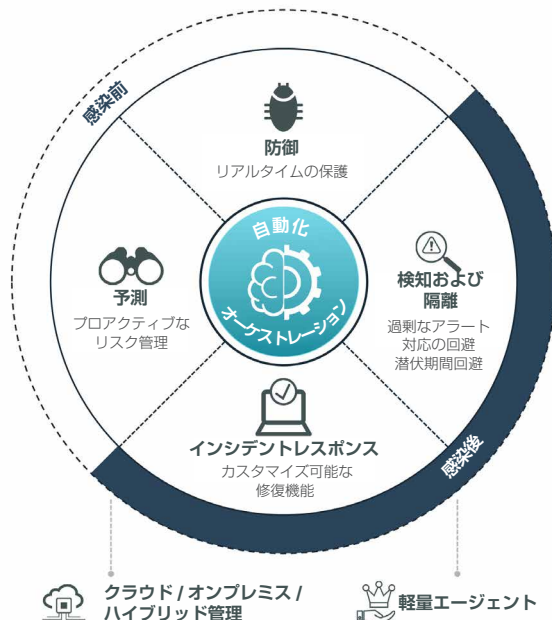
感染前

防御
リアルタイムの保護

予測
プロアクティブな
リスク管理

自動化
オーケストレーション

検知および
隔離
過剰なアラート
対応の回避
潜伏期間回避

インシデントレスポンス
カスタマイズ可能な
修復機能

感染後

クラウド / オンプレミス /
ハイブリッド管理

軽量エージェント